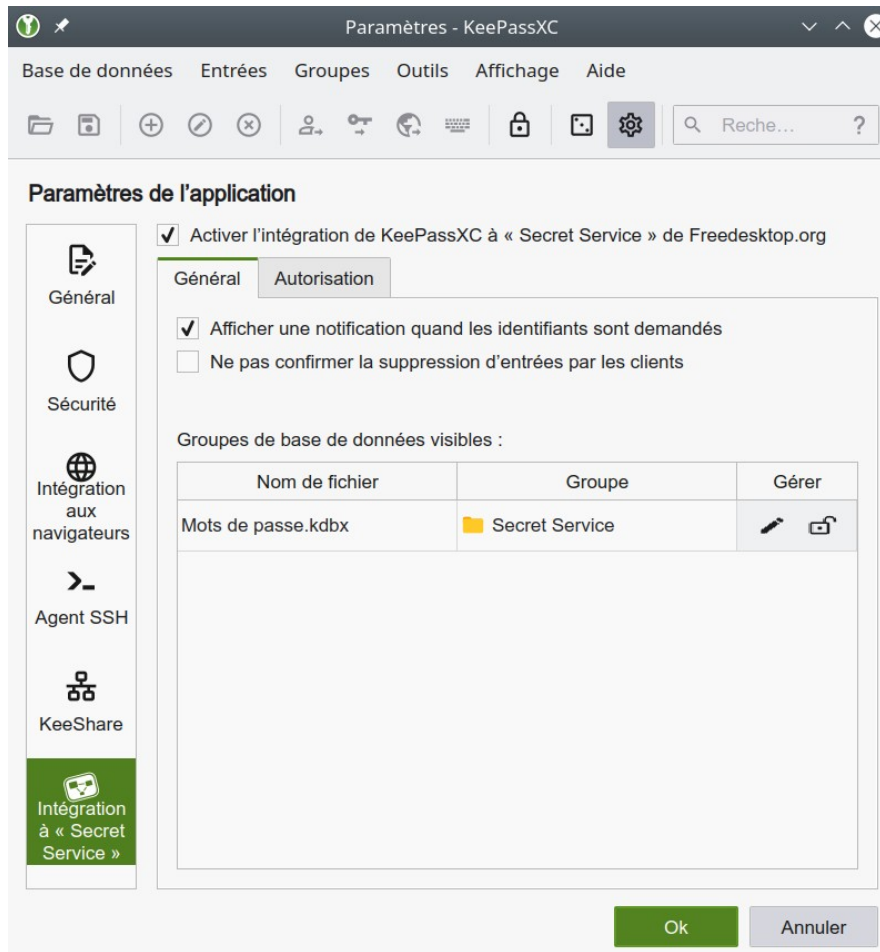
Paramètres - KeePassXC

Base de données Entrées Groupes Outils Affichage Aide

Reche…

Paramètres de l’application

Général

Sécurité

Intégration aux navigateurs

Agent SSH

KeeShare

Intégration à « Secret Service »

Activer l’intégration de KeePassXC à « Secret Service » de Freedesktop.org

Général | Autorisation

Afficher une notification quand les identifiants sont demandés

Ne pas confirmer la suppression d’entrées par les clients

Groupes de base de données visibles :

| Nom de fichier | Groupe | Gérer |
|---|---|---|
| Mots de passe.kdbx | Secret Service | |

Ok Annuler